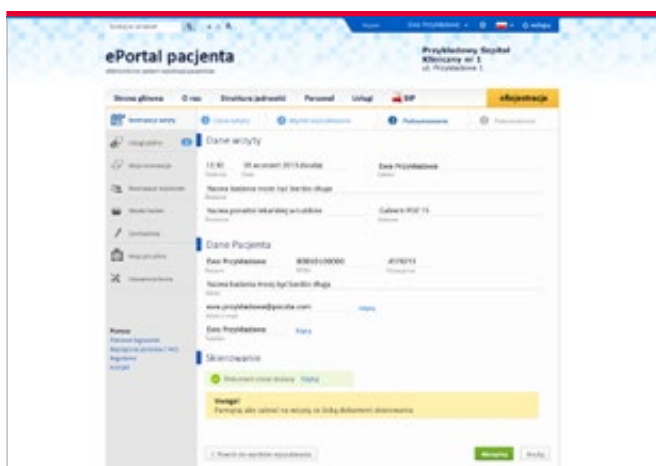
ePortal pacjenta

Przykładowy Szpital Kliniczny nr 1

Strona główna	O nas	Struktura jednostki	Personel	Usługi	BIP	eRejestracja

Dane wizyty

12:30	30 września 2015 (środa)	Ewa Przykładowa

Nazwa badania może być bardzo długa

Nazwa poradni lekarskiej w szpitalu	Gabinet POZ 15

Dane Pacjenta

Ewa Przykładowa	80010100000	4578213

Nazwa badania może być bardzo długa

www.przykladowa@poczta.com	Edytuj

Ewa Przykładowa	Edytuj

Skierowanie

Uwaga!

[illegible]

Pomoc

Dalej